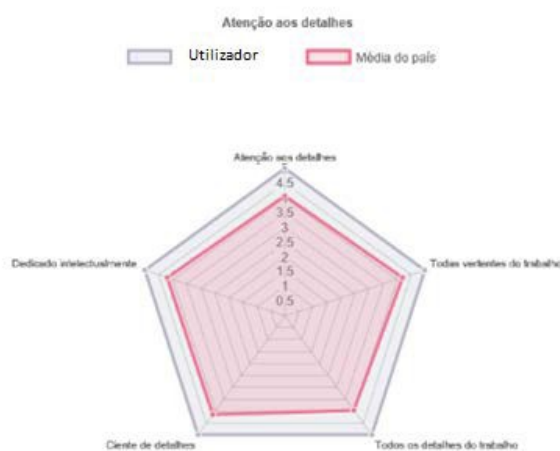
Atenção aos detalhes

Utilizador

Média do país

Atenção aos detalhes

5
4.5
4
3.5
3
2.5
2
1.5
1
0.5

Todas vertentes do trabalho

Todos os detalhes do trabalho

Ciente de detalhes

Dedicado intelectualmente